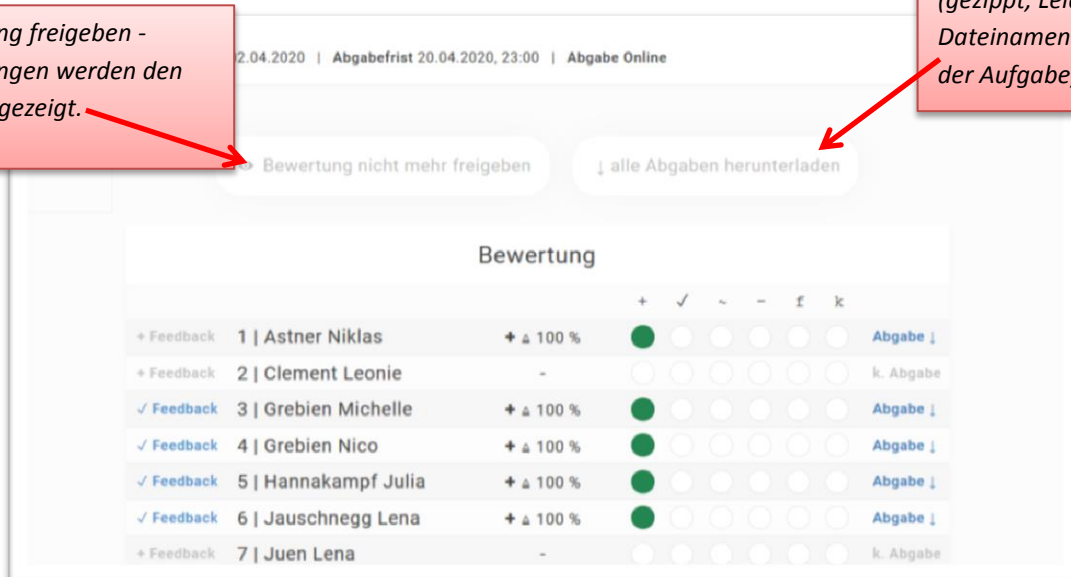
ng freigeben - ngen werden den gezeigt.

(gezippt, Lei Dateinamen der Aufgabe

2.04.2020 | Abgabefrist 20.04.2020, 23:00 | Abgabe Online

Bewertung nicht mehr freigeben

↓ alle Abgaben herunterladen

Bewertung

| | | | + | ✓ | ~ | – | f | k | |
|---|---|---|---|---|---|---|---|---|---|
| + Feedback | 1 \| Astner Niklas | + ▲ 100 % | | | | | | | Abgabe ↓ |
| + Feedback | 2 \| Clement Leonie | - | | | | | | | k. Abgabe |
| ✓ Feedback | 3 \| Grebien Michelle | + ▲ 100 % | | | | | | | Abgabe ↓ |
| ✓ Feedback | 4 \| Grebien Nico | + ▲ 100 % | | | | | | | Abgabe ↓ |
| ✓ Feedback | 5 \| Hannakampf Julia | + ▲ 100 % | | | | | | | Abgabe ↓ |
| ✓ Feedback | 6 \| Jauschnegg Lena | + ▲ 100 % | | | | | | | Abgabe ↓ |
| + Feedback | 7 \| Juen Lena | - | | | | | | | k. Abgabe |